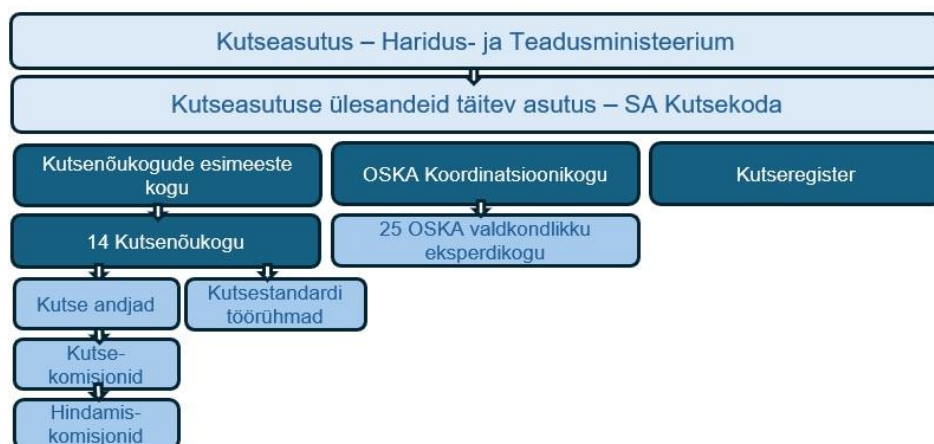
Kutseasutus – Haridus- ja Teadusministeerium

Kutseasutuse ülesandeid täitev asutus – SA Kutsekoda

Kutsenõukogude esimeeste kogu

OSKA Koordinatsioonikogu

Kutseregister

14 Kutsenõukogu

25 OSKA valdkondlikku eksperdikogu

Kutse andjad

Kutsestandardi töörühmad

Kutse-komisjonid

Hindamis-komisjonid